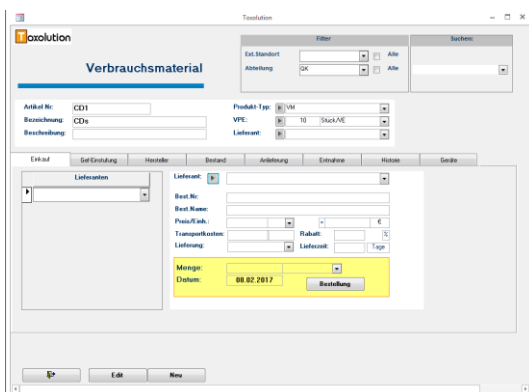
Toxolution

Toxolution

Verbrauchsmaterial

Filter

Ext.Standort

Alle

Abteilung

QK

Alle

Suchen:

Artikel Nr:

CD1

Bezeichnung:

CDs

Beschreibung:

Produkt-Typ:

VM

VPE:

10

Stück/VE

Lieferant:

Einkauf

Gef.Einstufung

Hersteller

Bestand

Anlieferung

Entnahme

Historie

Geräte

Lieferanten

Lieferant:

Best.Nr

Best.Name:

Preis/Einh.:

€

Transportkosten:

Rabatt:

%

Lieferung:

Lieferzeit:

Tage

Menge:

Datum:

08.02.2017

Bestellung

Edit

Neu